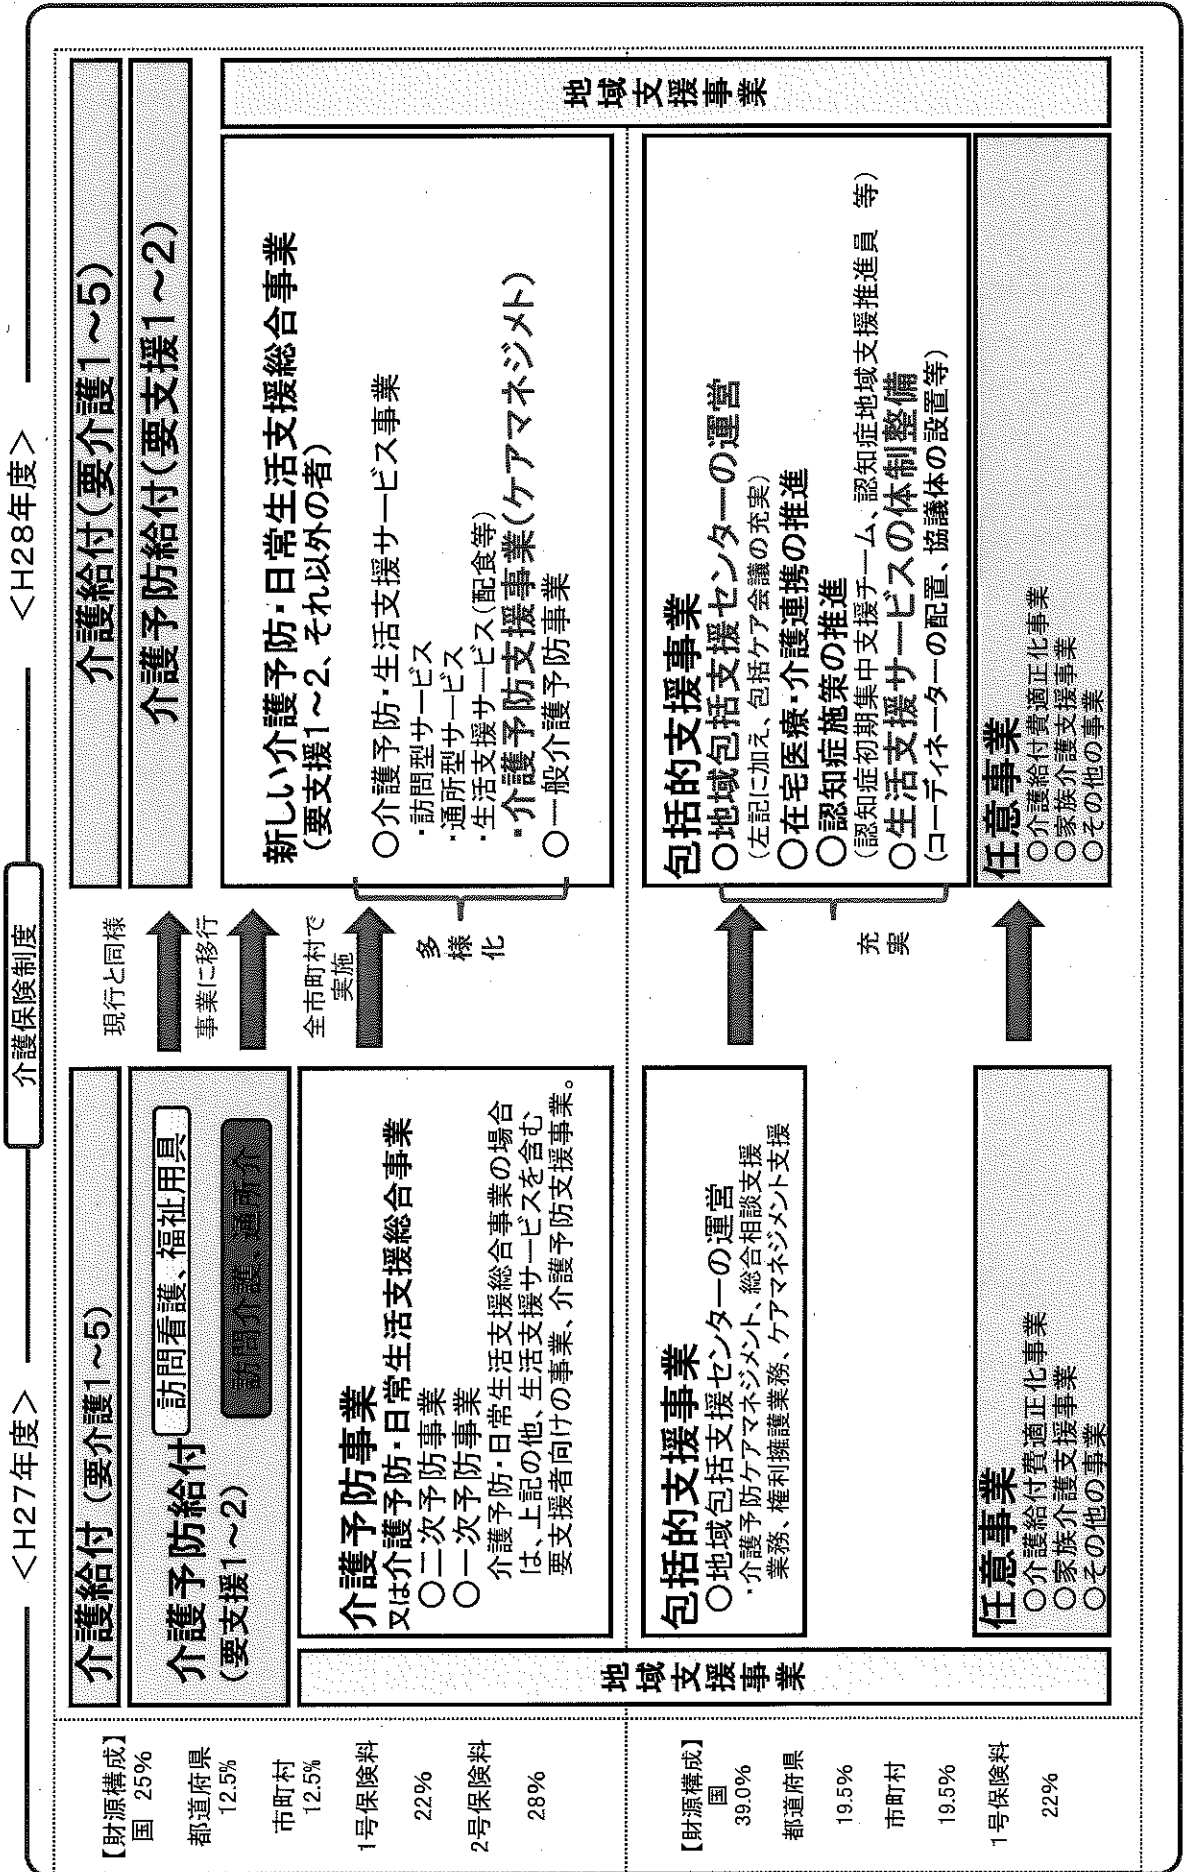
介護保険制度

<H27年度>

【財源構成】
国 25%
都道府県 12.5%
市町村 12.5%
1号保険料 22%
2号保険料 28%

【財源構成】
国 39.0%
都道府県 19.5%
市町村 19.5%
1号保険料 22%

介護給付（要介護1～5）

介護予防給付（要支援1～2）
訪問看護、福祉用具
訪問介護、通所介護

地域支援事業

介護予防事業
又は介護予防・日常生活支援総合事業
○二次予防事業
○一次予防事業
介護予防・日常生活支援総合事業の場合は、上記の他、生活支援サービスを含む要支援者向けの事業、介護予防支援事業。

包括的支援事業
○地域包括支援センターの運営
・介護予防ケアマネジメント、総合相談支援業務、権利擁護業務、ケアマネジメント支援

任意事業
○介護給付費適正化事業
○家族介護支援事業
○その他の事業

現行と同様
事業に移行
全市町村で実施
多様化
充実

<H28年度>

介護給付（要介護1～5）

介護予防給付（要支援1～2）

新しい介護予防・日常生活支援総合事業
（要支援1～2、それ以外の者）
○介護予防・生活支援サービス事業
・訪問型サービス
・通所型サービス
・生活支援サービス（配食等）
・介護予防支援事業（ケアマネジメント）
○一般介護予防事業

包括的支援事業
○地域包括支援センターの運営
（左記に加え、包括ケア会議の充実）
○在宅医療・介護連携の推進
○認知症施策の推進
（認知症初期集中支援チーム、認知症地域支援推進員 等）
○生活支援サービスの体制整備
（コーディネーターの配置、協議体の設置等）

任意事業
○介護給付費適正化事業
○家族介護支援事業
○その他の事業

地域支援事業